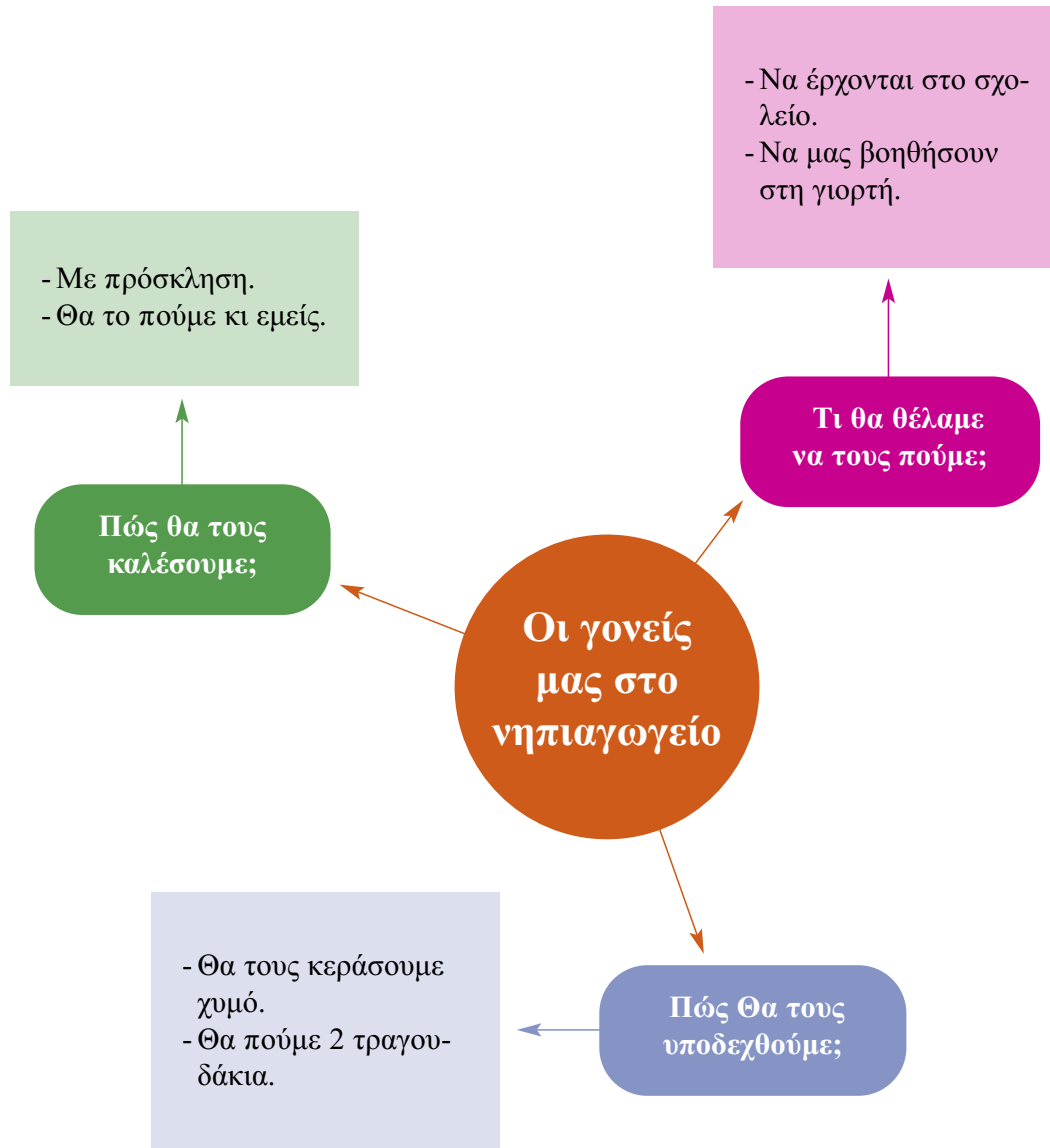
- Να έρχονται στο σχολείο.
- Να μας βοηθήσουν στη γιορτή.

- Με πρόσκληση.
- Θα το πούμε κι εμείς.

Τι θα θέλαμε να τους πούμε;

Πώς θα τους καλέσουμε;

Οι γονείς μας στο νηπιαγωγείο

- Θα τους κεράσουμε χυμό.
- Θα πούμε 2 τραγουδάκια.

Πώς Θα τους υποδεχθούμε;